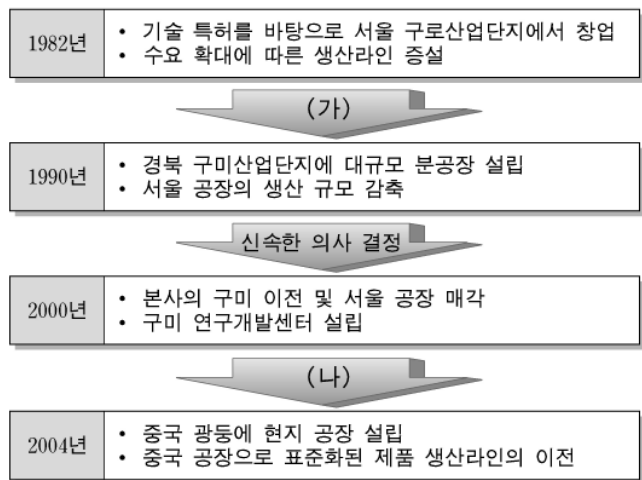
| 1982년 | • 기술 특허를 바탕으로 서울 구로산업단지에서 창업<br>• 수요 확대에 따른 생산라인 증설 |
|---|---|

(가)

| 1990년 | • 경북 구미산업단지에 대규모 분공장 설립<br>• 서울 공장의 생산 규모 감축 |
|---|---|

신속한 의사 결정

| 2000년 | • 본사의 구미 이전 및 서울 공장 매각<br>• 구미 연구개발센터 설립 |
|---|---|

(나)

| 2004년 | • 중국 광둥에 현지 공장 설립<br>• 중국 공장으로 표준화된 제품 생산라인의 이전 |
|---|---|